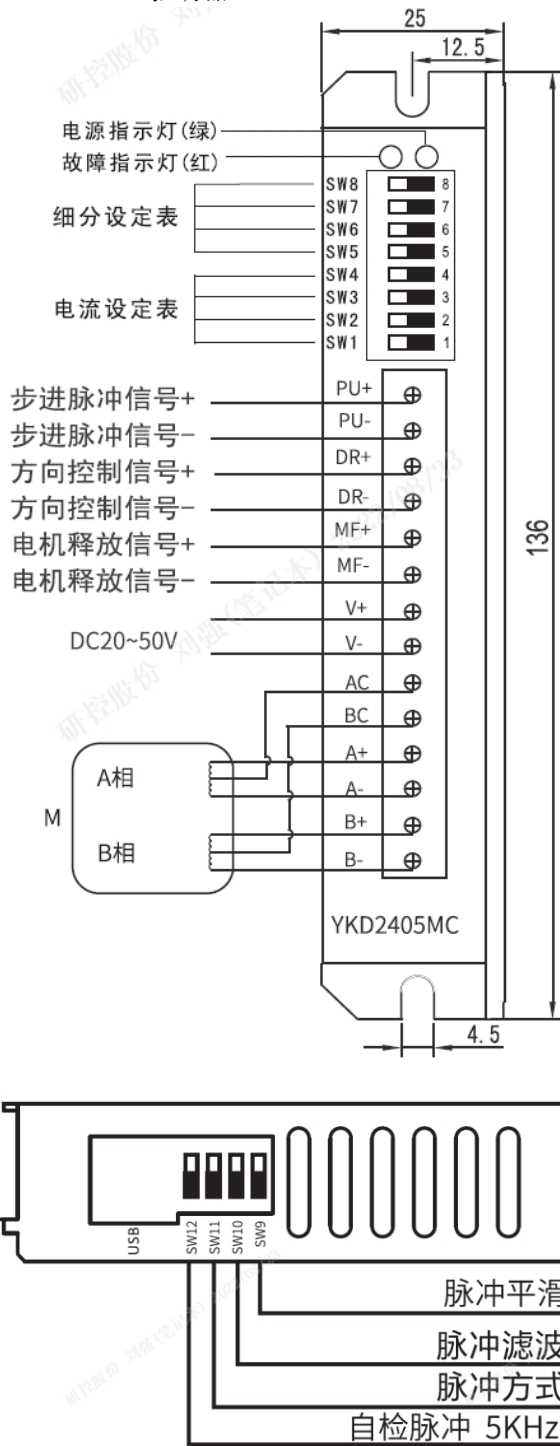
25
12.5
电源指示灯(绿)
故障指示灯(红)
SW8 8
SW7 7
细分设定表
SW6 6
SW5 5
SW4 4
SW3 3
电流设定表
SW2 2
SW1 1
步进脉冲信号+ PU+
步进脉冲信号- PU-
方向控制信号+ DR+
方向控制信号- DR-
电机释放信号+ MF+
电机释放信号- MF-
V+
DC20~50V V-
AC
BC
A相 A+
M A-
B相 B+
B-
136
YKD2405MC
4.5
USB
SW12
SW11
SW10
SW9
脉冲平滑
脉冲滤波
脉冲方式
自检脉冲 5KHz